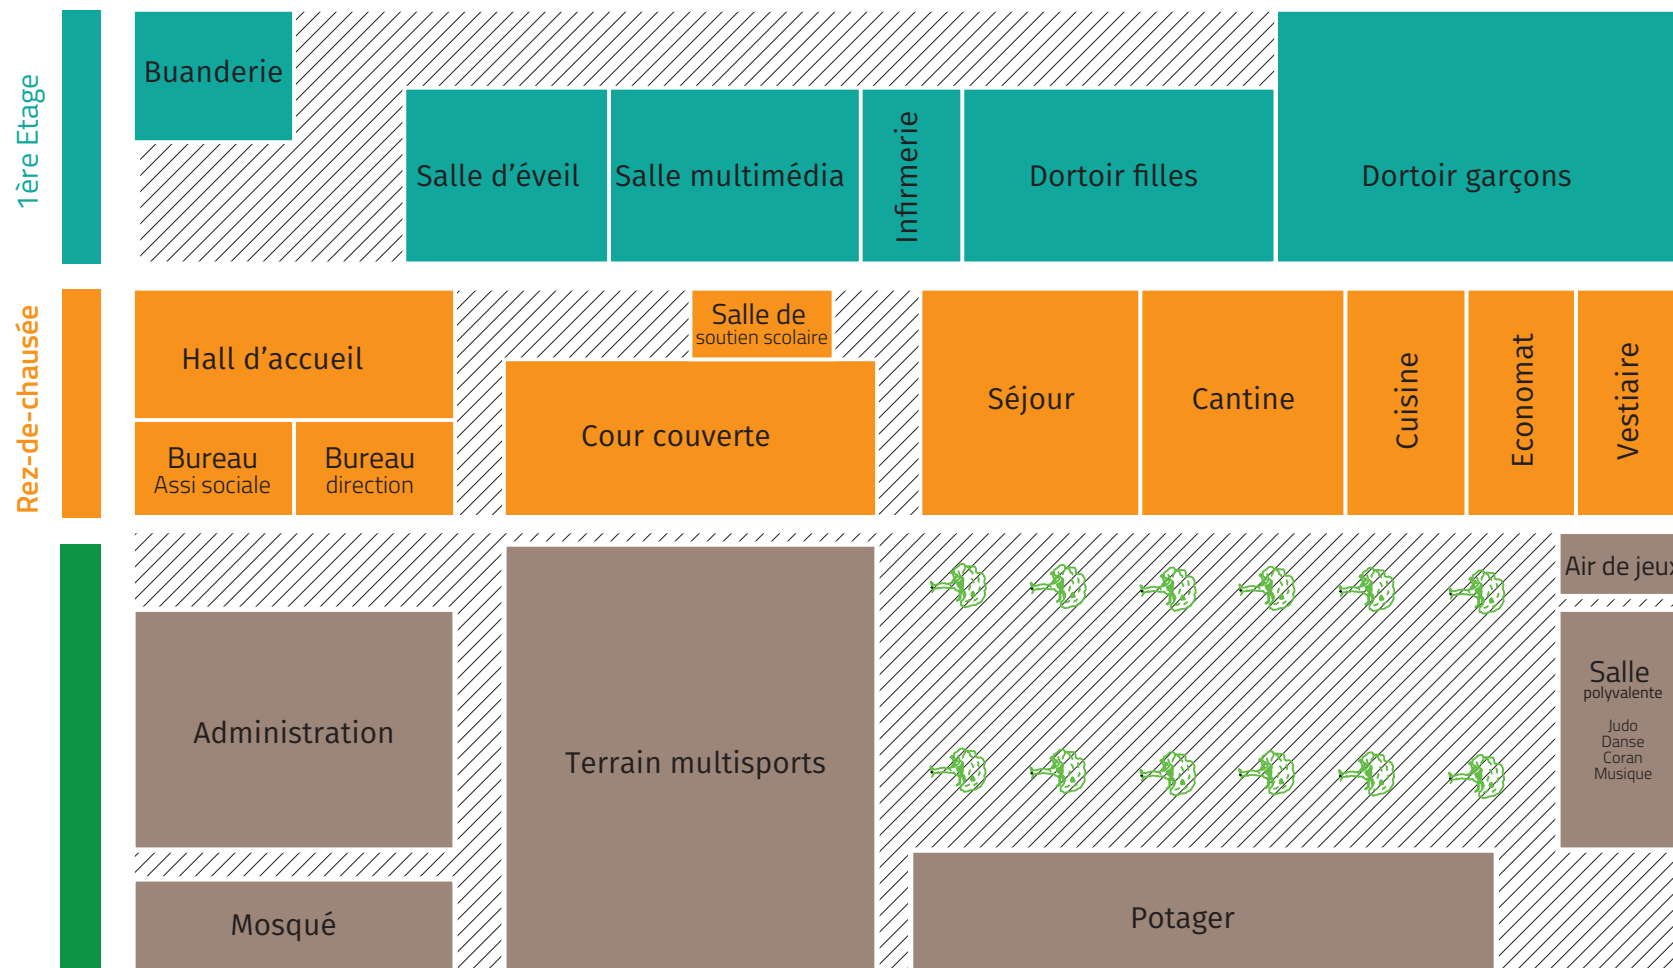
1ère Etage

Buanderie

Salle d'éveil

Salle multimédia

Infirmerie

Dortoir filles

Dortoir garçons

Rez-de-chausée

Hall d'accueil

Bureau
Assi sociale

Bureau
direction

Salle de
soutien scolaire

Cour couverte

Séjour

Cantine

Cuisine

Economat

Vestiaire

Air de jeu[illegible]

Administration

Terrain multisports

Salle
polyvalente

Judo
Danse
Coran
Musique

Mosqué

Potager